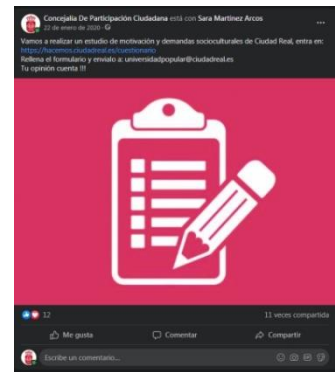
Concejalía De Participación Ciudadana está con Sara Martínez Arcos
22 de enero de 2020 · 

Vamos a realizar un estudio de motivación y demandas socioculturales de Ciudad Real, entra en: https://hacemos.ciudadreal.es/cuestionario
Rellena el formulario y envíalo a: universidadpopular@ciudadreal.es
Tu opinión cuenta !!!

12

11 veces compartida

Me gusta

Comentar

Compartir

Escribe un comentario...